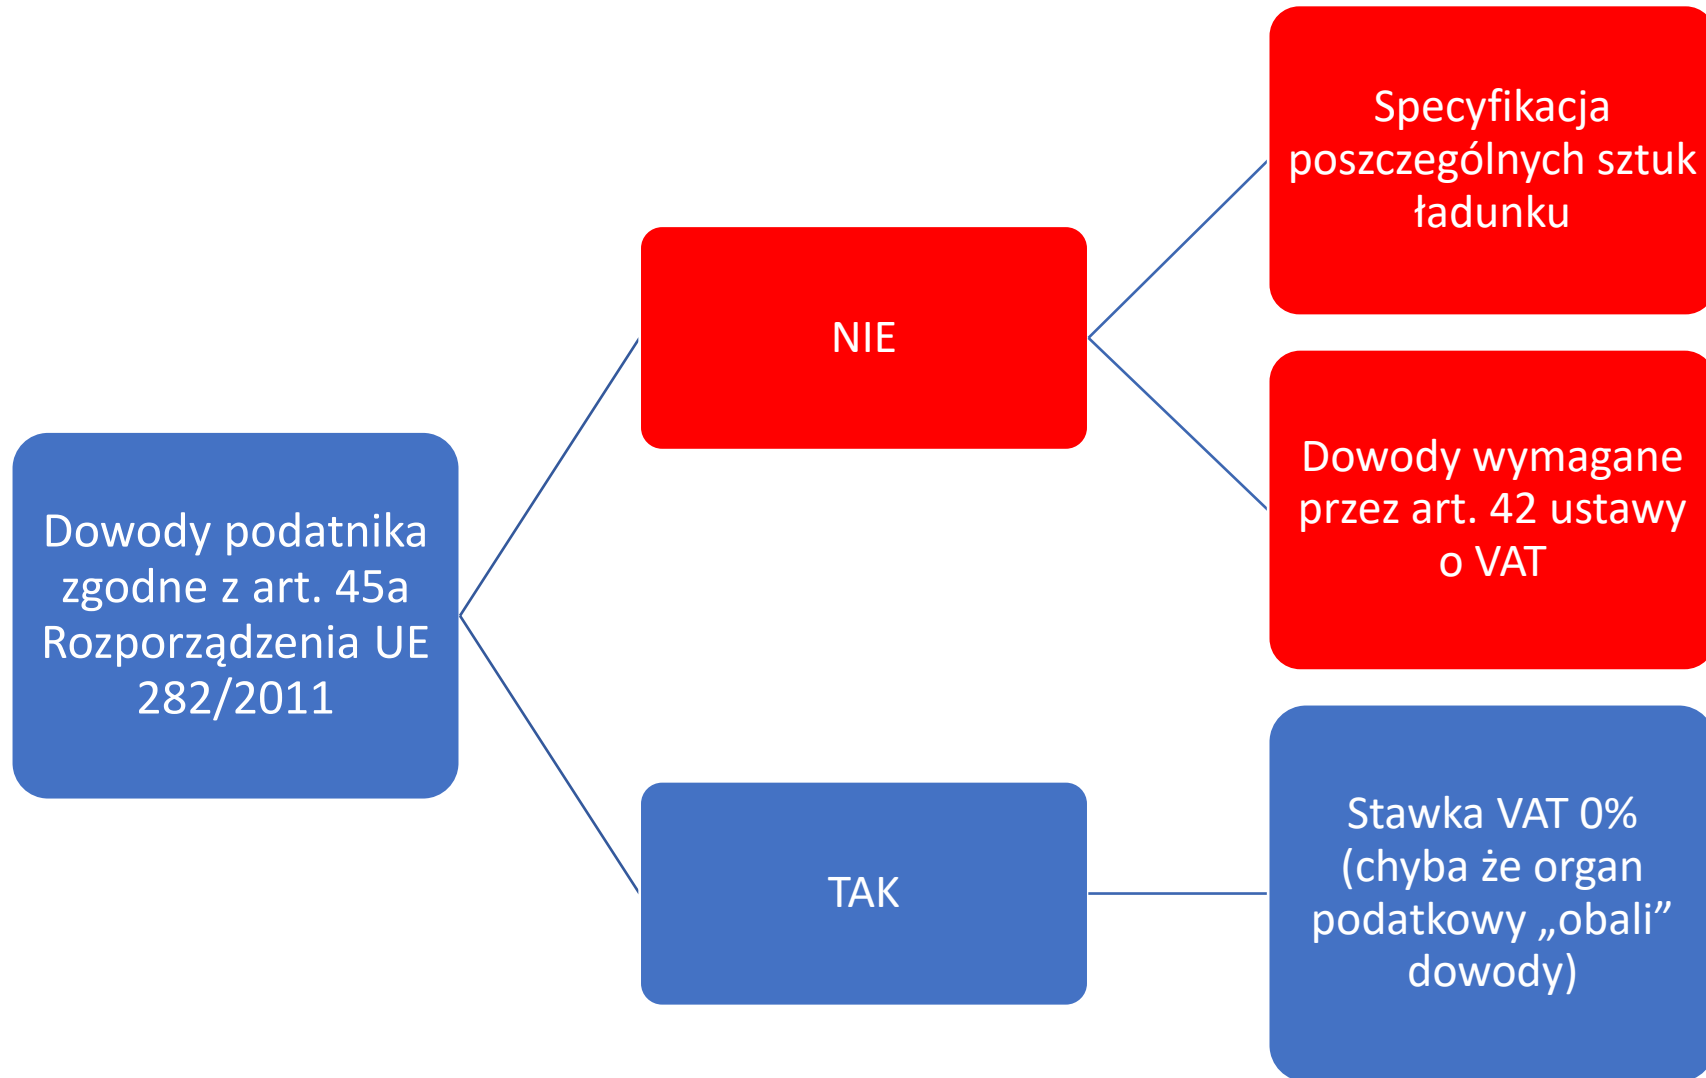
Dowody podatnika zgodne z art. 45a Rozporządzenia UE 282/2011

NIE

Specyfikacja poszczególnych sztuk ładunku

Dowody wymagane przez art. 42 ustawy o VAT

TAK

Stawka VAT 0% (chyba że organ podatkowy „obali” dowody)